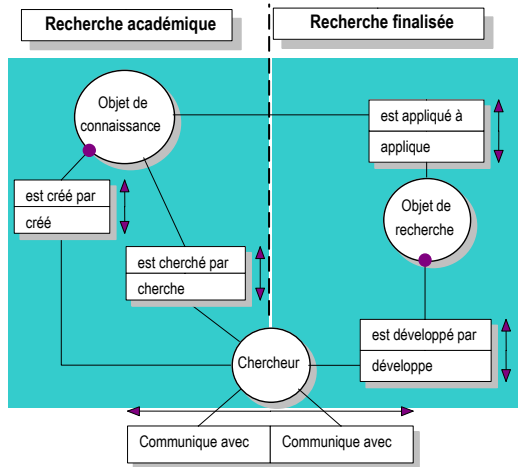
Recherche académique

Recherche finalisée

Objet de connaissance

est appliqué à

applique

est créé par

créé

Objet de recherche

est cherché par

cherche

est développé par

développe

Chercheur

Communique avec

Communique avec